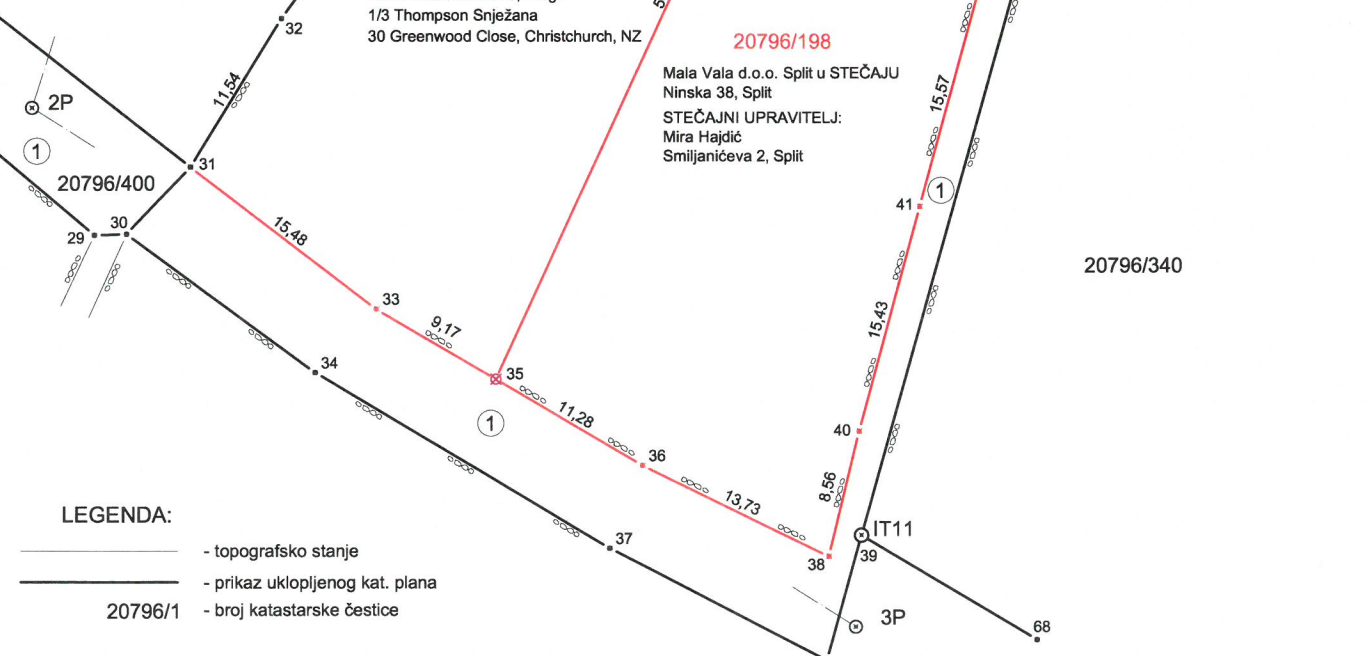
1/3 Thompson Snježana
30 Greenwood Close, Christchurch, NZ

20796/198
Mala Vala d.o.o. Split u STEČAJU
Ninska 38, Split
STEČAJNI UPRAVITELJ:
Mira Hajdić
Smiljanićeva 2, Split

32
11,54
2P
1
31
20796/400
30
29
15,48
33
9,17
35
34
1
11,28
36
13,73
37
38
8,56
40
15,43
41
1
15,57
20796/340
IT11
39
3P
68

LEGENDA:
- topografsko stanje
- prikaz uklopljenog kat. plana
20796/1 - broj katastarske čestice